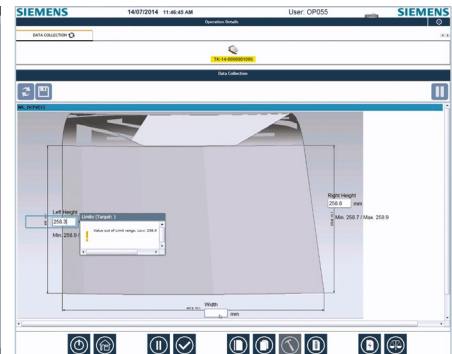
SIEMENS
14/07/2014 11:46:45 AM
User: OP055
SIEMENS

Operation Details

DATA COLLECTION

TK-14-0000001000

Data Collection

MC.8(PNG1)

Left Height
258.8
Min. 258.9

Limits (Target: )
Value out of Limit range. Low: 258.9

Right Height
258.8 mm
Min. 258.7 / Max. 258.9

Width
mm